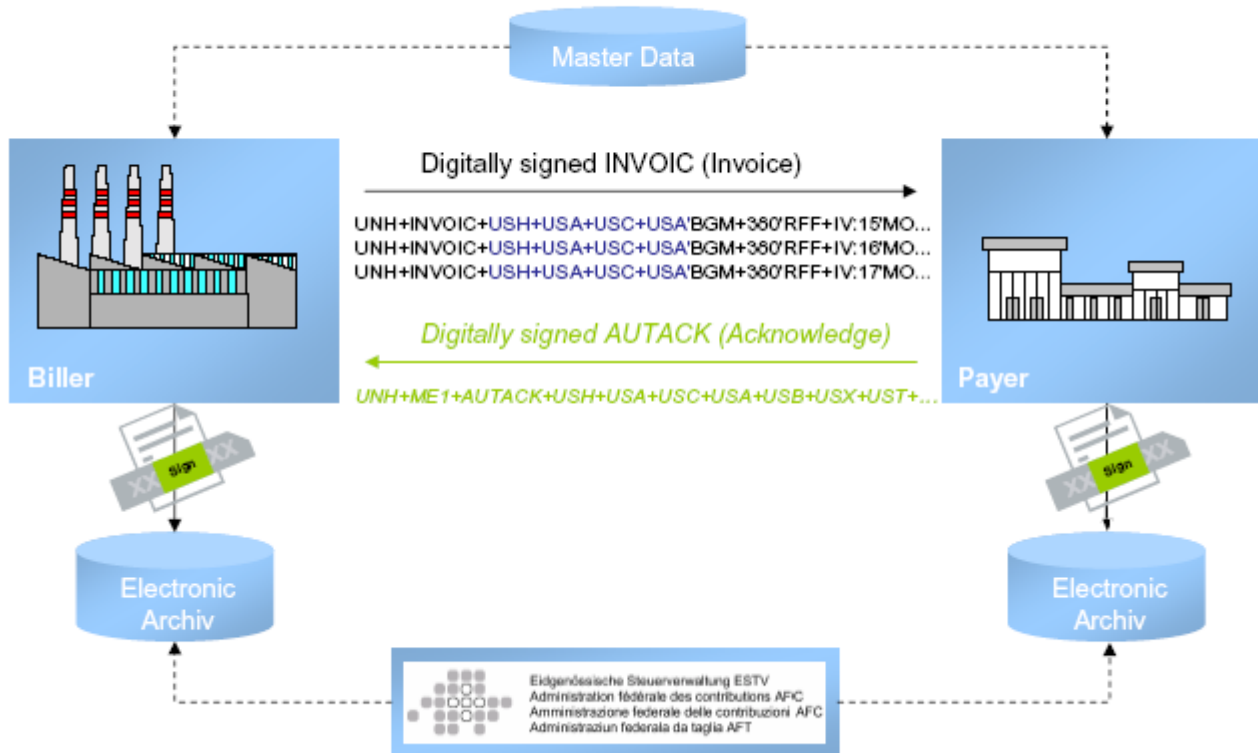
Master Data

Biller

Digitally signed INVOIC (Invoice)

UNH+INVOIC+USH+USA+USC+USA'BGM+380'RFF+IV:15'MO...
UNH+INVOIC+USH+USA+USC+USA'BGM+380'RFF+IV:16'MO...
UNH+INVOIC+USH+USA+USC+USA'BGM+380'RFF+IV:17'MO...

Digitally signed AUTACK (Acknowledge)

UNH+ME1+AUTACK+USH+USA+USC+USA+USB+USX+UST+...

Payer

XX Sign XX

XX Sign XX

Electronic Archiv

Electronic Archiv

Eidgenössische Steuerverwaltung ESTV
Administration fédérale des contributions AFC
Amministrazione federale delle contribuzioni AFC
Administraziun federala da taglia AFT